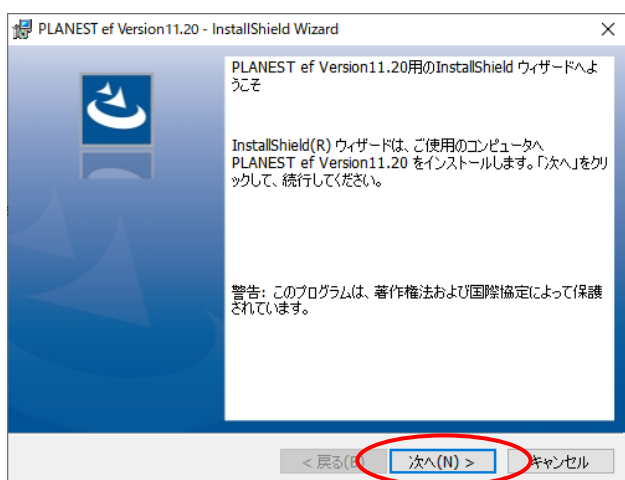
PLANEST ef Version11.20 - InstallShield Wizard

×

PLANEST ef Version11.20用のInstallShield ウィザードへようこそ

InstallShield(R) ウィザードは、ご使用のコンピュータへ PLANEST ef Version11.20 をインストールします。「次へ」をクリックして、続行してください。

警告: このプログラムは、著作権法および国際協定によって保護されています。

< 戻る(B)

次へ(N) >

キャンセル